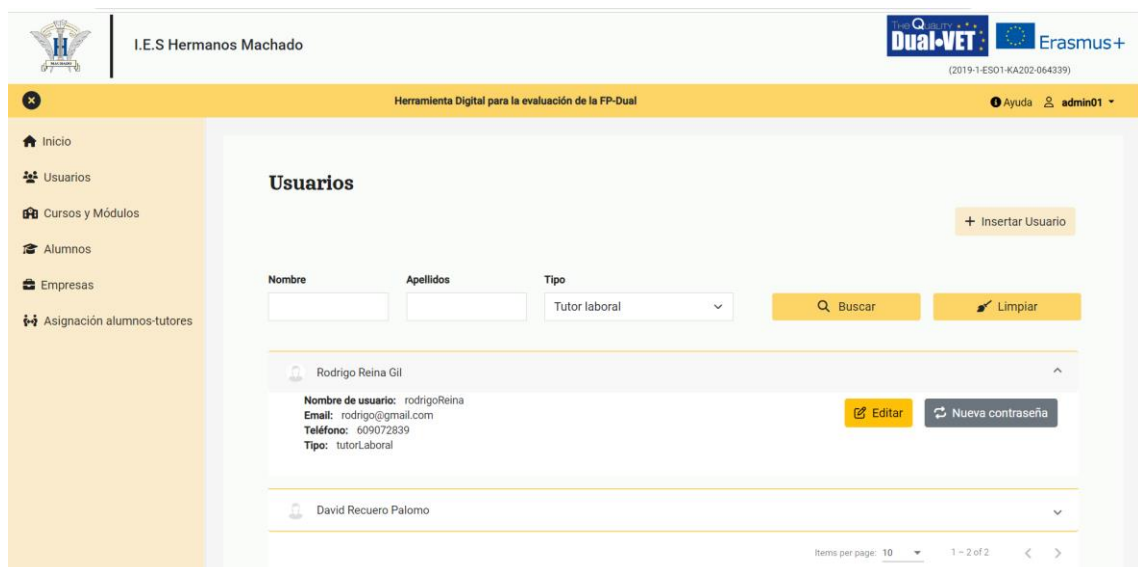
I.E.S Hermanos Machado

The Quality Dual-VET Erasmus+
(2019-1-ES01-KA202-064339)

Herramienta Digital para la evaluación de la FP-Dual

Ayuda admin01

Inicio
Usuarios
Cursos y Módulos
Alumnos
Empresas
Asignación alumnos-tutores

Usuarios

+ Insertar Usuario

Nombre
Apellidos
Tipo
Tutor laboral
Buscar
Limpiar

Rodrigo Reina Gil

Nombre de usuario: rodrigoReina
Email: rodrigo@gmail.com
Teléfono: 609072839
Tipo: tutorLaboral

Editar
Nueva contraseña

David Recuero Palomo

Items per page: 10
1 – 2 of 2